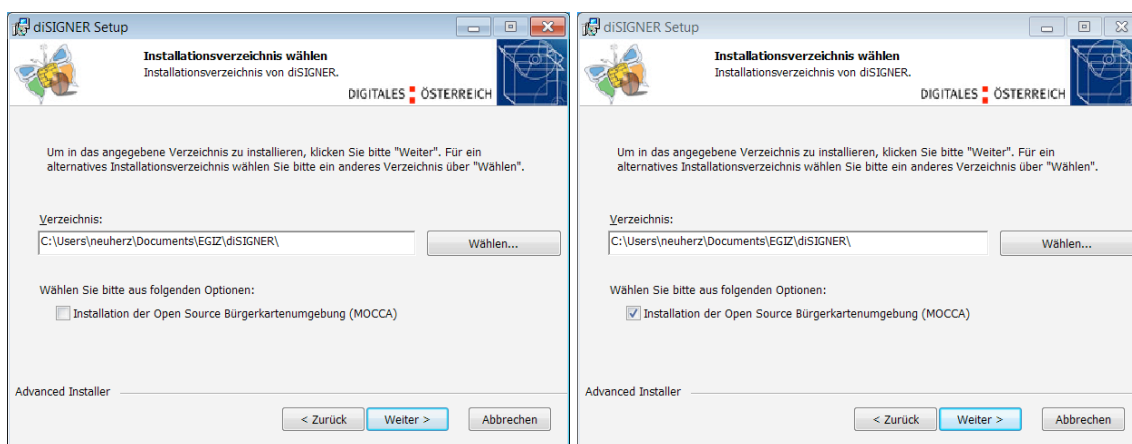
diSIGNER Setup

Installationsverzeichnis wählen
Installationsverzeichnis von diSIGNER.

DIGITALES ÖSTERREICH

Um in das angegebene Verzeichnis zu installieren, klicken Sie bitte "Weiter". Für ein alternatives Installationsverzeichnis wählen Sie bitte ein anderes Verzeichnis über "Wählen".

Verzeichnis:
C:\Users\neuherz\Documents\EGIZ\diSIGNER\

Wählen...

Wählen Sie bitte aus folgenden Optionen:

Installation der Open Source Bürgerkartenumgebung (MOCCA)

Advanced Installer

< Zurück
Weiter >
Abbrechen

diSIGNER Setup

Installationsverzeichnis wählen
Installationsverzeichnis von diSIGNER.

DIGITALES ÖSTERREICH

Um in das angegebene Verzeichnis zu installieren, klicken Sie bitte "Weiter". Für ein alternatives Installationsverzeichnis wählen Sie bitte ein anderes Verzeichnis über "Wählen".

Verzeichnis:
C:\Users\neuherz\Documents\EGIZ\diSIGNER\

Wählen...

Wählen Sie bitte aus folgenden Optionen:

Installation der Open Source Bürgerkartenumgebung (MOCCA)

Advanced Installer

< Zurück
Weiter >
Abbrechen